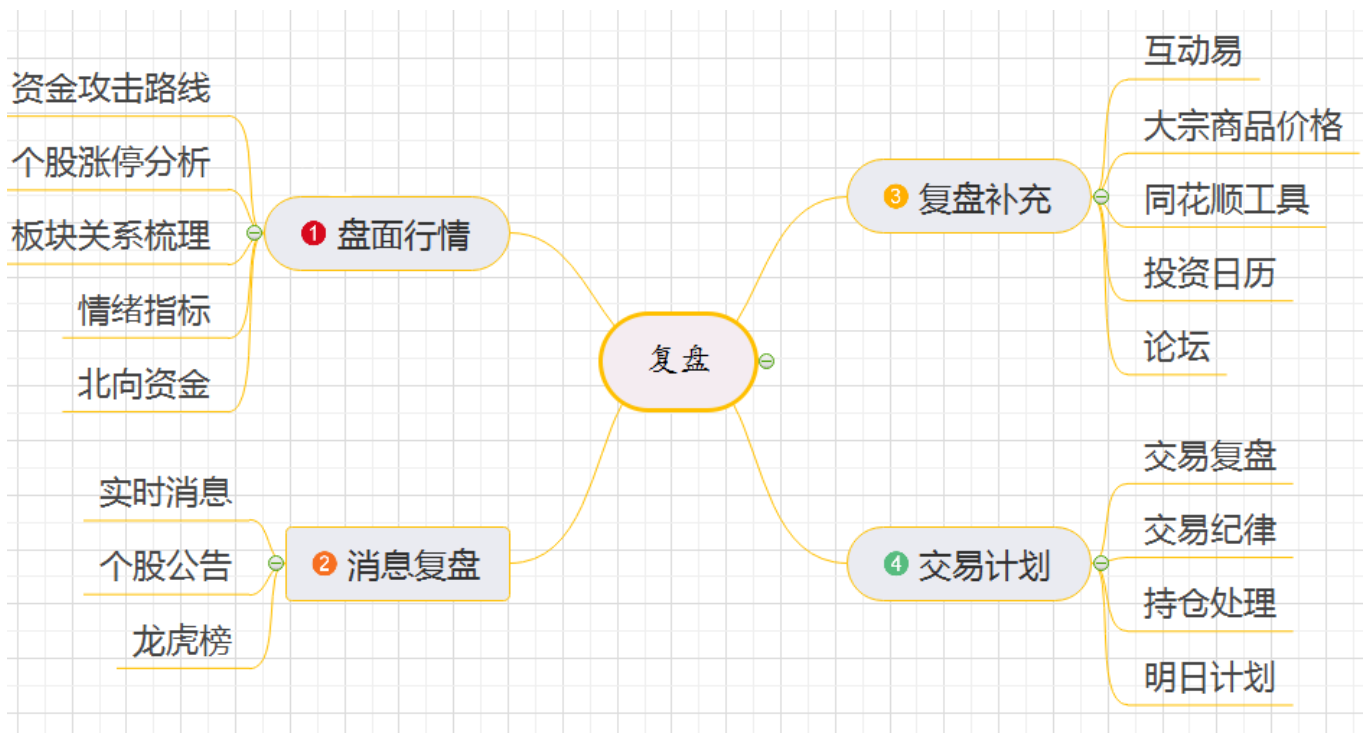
复盘

1 盘面行情
资金攻击路线
个股涨停分析
板块关系梳理
情绪指标
北向资金

2 消息复盘
实时消息
个股公告
龙虎榜

3 复盘补充
互动易
大宗商品价格
同花顺工具
投资日历
论坛

4 交易计划
交易复盘
交易纪律
持仓处理
明日计划